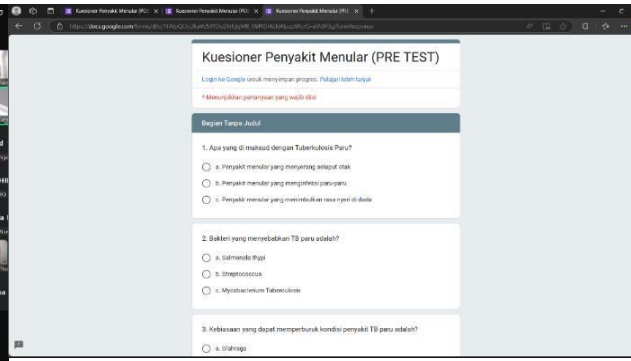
Kuesioner Penyakit Menular (PRE TEST)

Login ke Google untuk menyimpan progres. Pelajari lebih lanjut

* Menunjukkan pertanyaan yang wajib diisi

Bagian Tanpa Judul

1. Apa yang di maksud dengan Tuberkulosis Paru?

a. Penyakit menular yang menyerang selaput otak

b. Penyakit menular yang menginfeksi paru-paru

c. Penyakit menular yang menimbulkan rasa nyeri di dada

2. Bakteri yang menyebabkan TB paru adalah?

a. Salmonella thypi

b. Streptococcus

c. Mycobacterium Tuberculosis

3. Kebiasaan yang dapat memperburuk kondisi penyakit TB paru adalah?

a. Olahraga